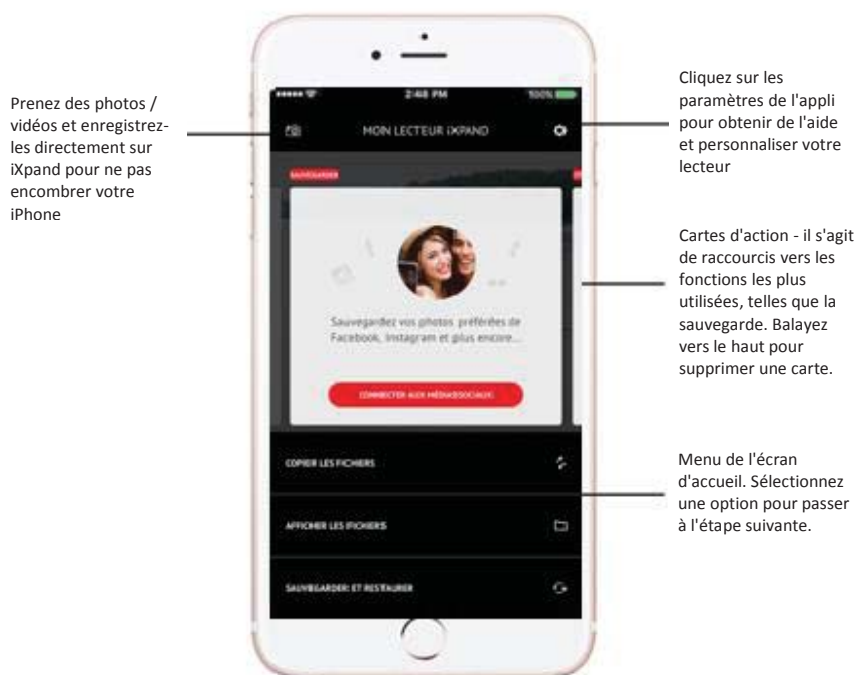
Prenez des photos / vidéos et enregistrez-les directement sur iXpand pour ne pas encombrer votre iPhone

2:48 PM

100%

MON LECTEUR iXPAND

SAUVEGARDER

Sauvegardez vos photos préférées de Facebook, Instagram et plus encore...

CONNECTER AUX MÉDIAS SOCIAUX

COPIER LES FICHIERS

AFFICHER LES FICHIERS

SAUVEGARDER ET RESTAURER

Cliquez sur les paramètres de l'appli pour obtenir de l'aide et personnaliser votre lecteur

Cartes d'action - il s'agit de raccourcis vers les fonctions les plus utilisées, telles que la sauvegarde. Balayez vers le haut pour supprimer une carte.

Menu de l'écran d'accueil. Sélectionnez une option pour passer à l'étape suivante.